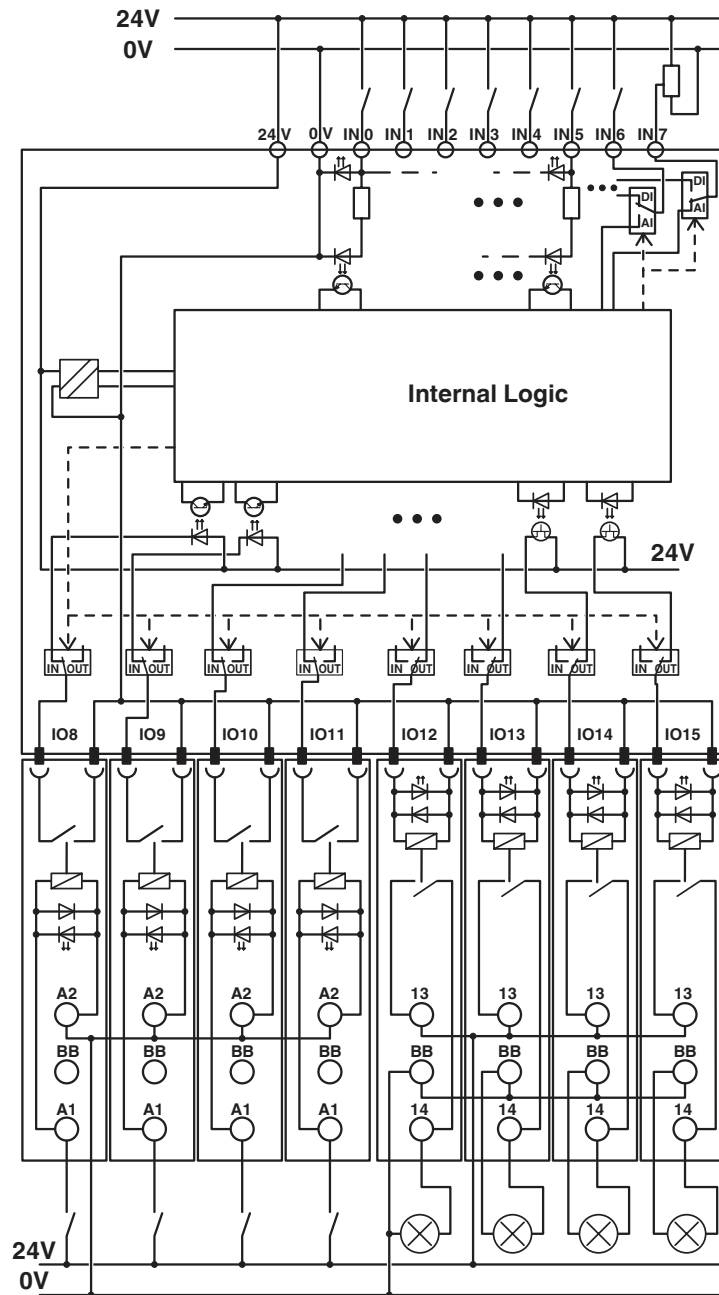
24V
0V
24 V
0 V
IN 0
IN 1
IN 2
IN 3
IN 4
IN 5
IN 6
IN 7
DI
AI
DI
AI
Internal Logic
24V
IN OUT
IN OUT
IN OUT
IN OUT
IN OUT
IN OUT
IN OUT
IN OUT
IO8
IO9
IO10
IO11
IO12
IO13
IO14
IO15
A2
A2
A2
A2
13
13
13
13
BB
BB
BB
BB
BB
BB
BB
BB
A1
A1
A1
A1
14
14
14
14
24V
0V